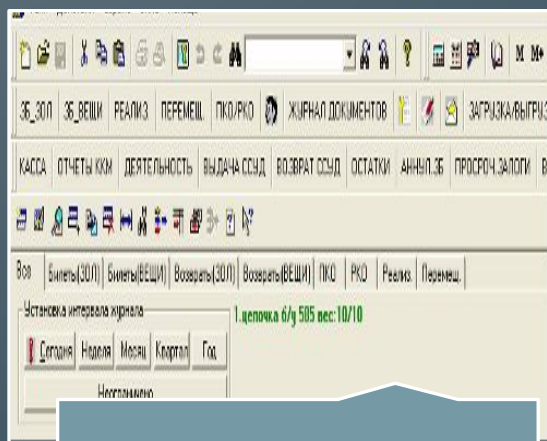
ЗБ_ЗОЛ ЗБ_ВЕЩИ РЕАЛИЗ ПЕРЕМЕЩ. ПКО/РКО ЖУРНАЛ ДОКУМЕНТОВ ЗАГРУЗКА/ВЫГРУЗ

КАССА ОТЧЕТЫ ККМ ДЕЯТЕЛЬНОСТЬ ВЫДАЧА ССУД ВОЗВРАТ ССУД ОСТАТКИ АННУЛ.ЗБ ПРОСРОЧ.ЗАЛОГИ

Все Билеты(ЗОЛ) Билеты(ВЕЩИ) Возвраты(ЗОЛ) Возвраты(ВЕЩИ) ПКО РКО Реализ. Перемещ.

Установка интервала журнала

Сегодня Неделя Месяц Квартал Год

Неограничено

1.цепочка б/у 585 вес:10/10